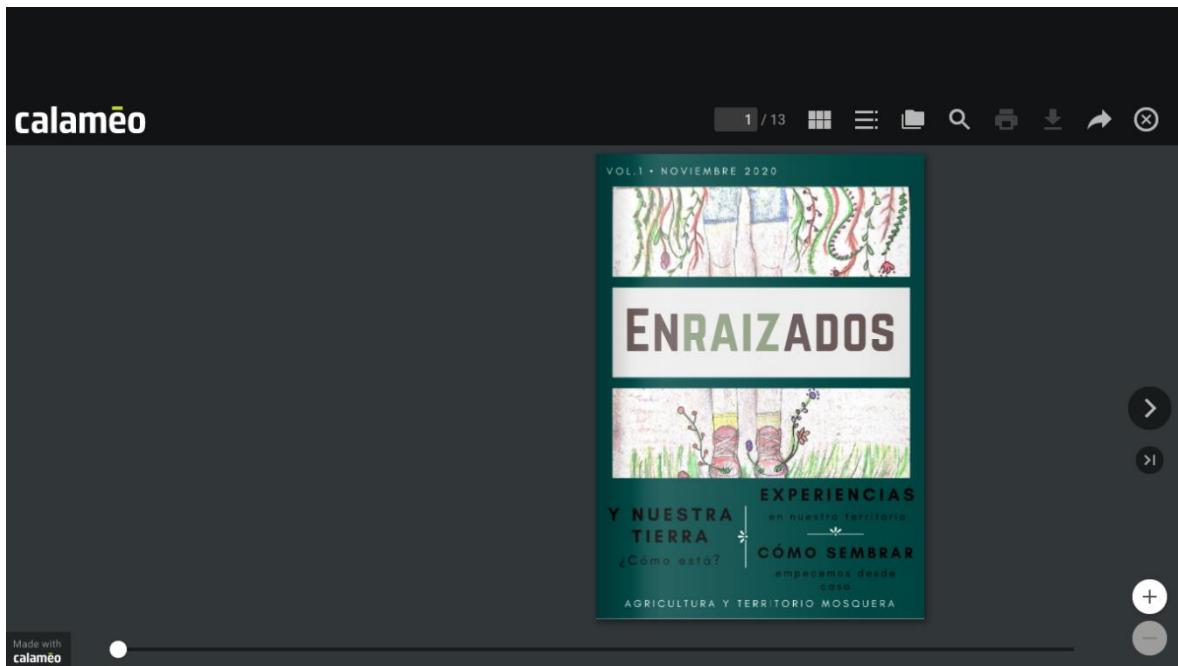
calaméo

1 / 13

VOL.1 • NOVIEMBRE 2020

ENRAIZADOS

Y NUESTRA TIERRA
¿Cómo está?

EXPERIENCIAS
en nuestro territorio

CÓMO SEMBRAR
empecemos desde casa

AGRICULTURA Y TERRITORIO MOSQUERA

Made with
calaméo